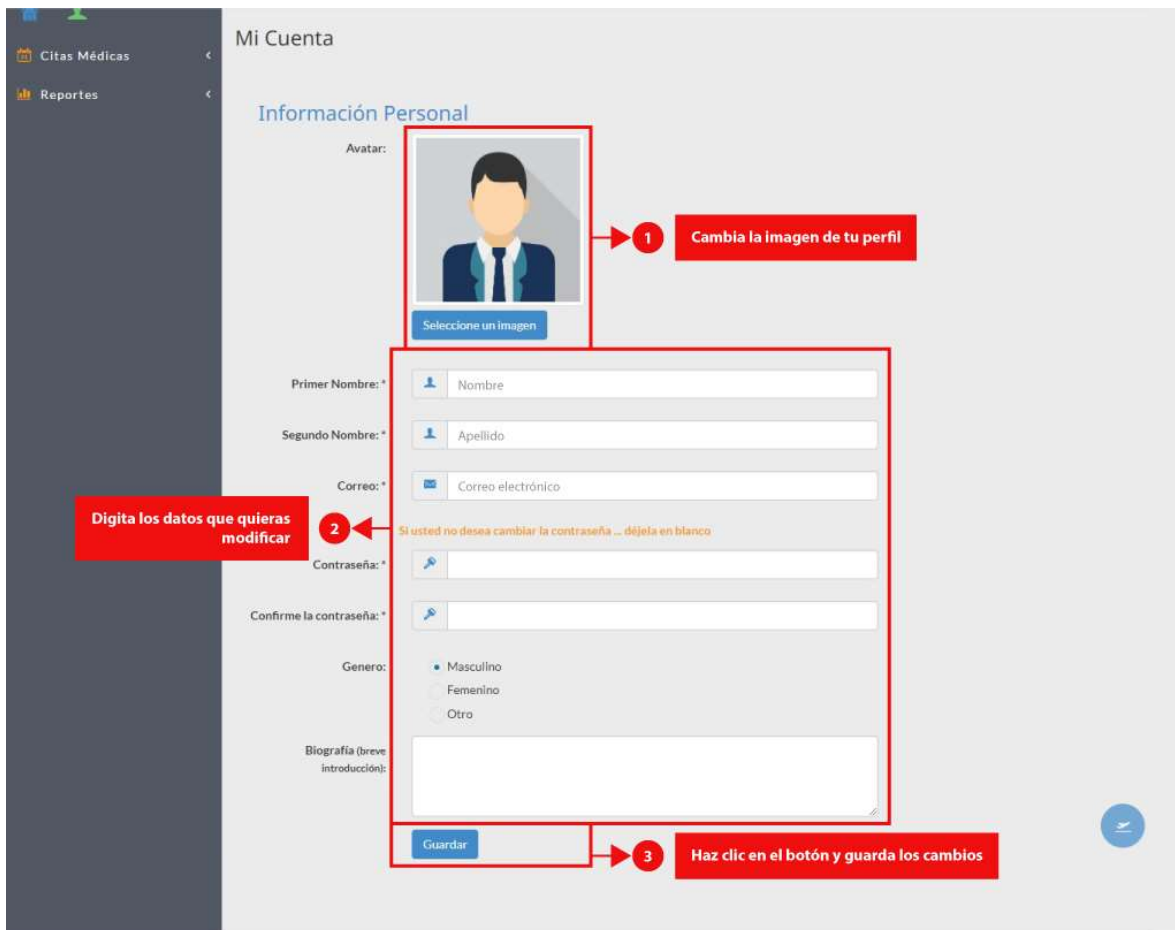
Citas Médicas

Reportes

Mi Cuenta

Información Personal

Avatar:

1 Cambia la imagen de tu perfil

Seleccione un imagen

Primer Nombre: * Nombre

Segundo Nombre: * Apellido

Correo: * Correo electrónico

Digita los datos que quieras modificar 2

Si usted no desea cambiar la contraseña ... déjela en blanco

Contraseña: *

Confirme la contraseña: *

Genero: Masculino
Femenino
Otro

Biografía (breve introducción):

Guardar

3 Haz clic en el botón y guarda los cambios